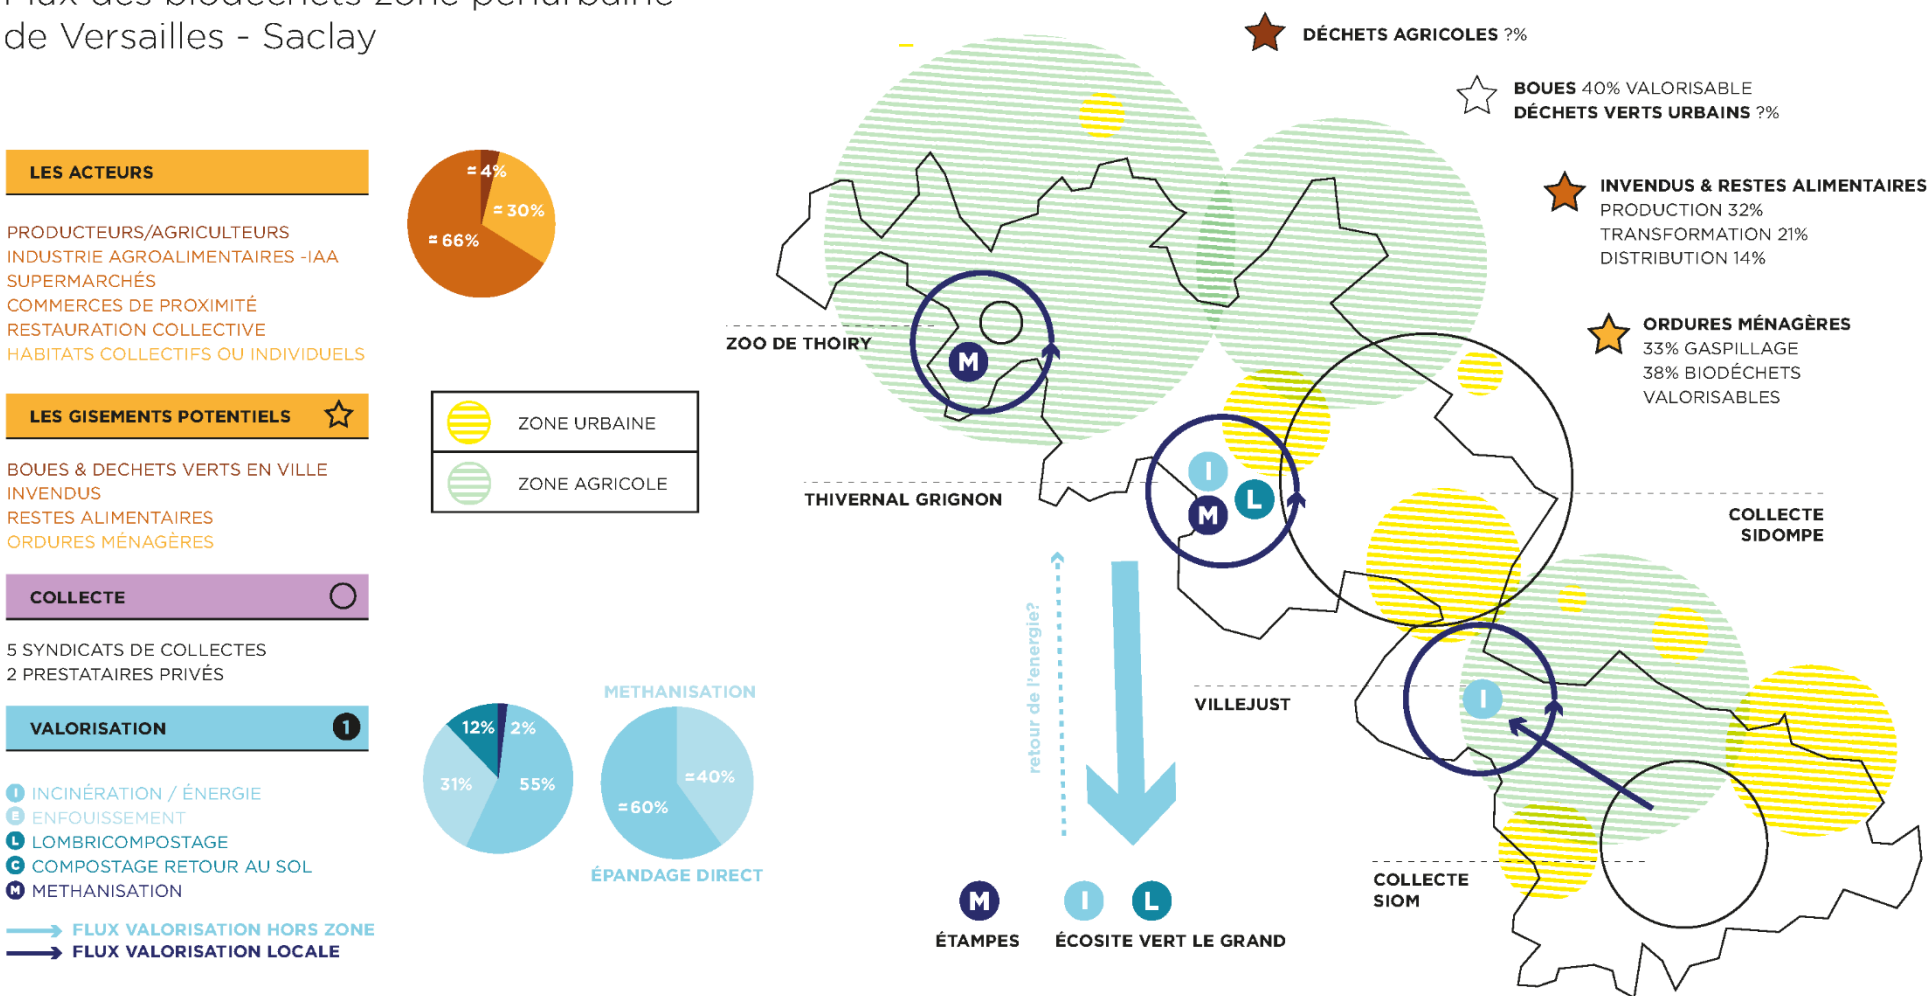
Flux des biodéchets zone périurbaine de Versailles - Saclay

LES ACTEURS

PRODUCTEURS/AGRICULTEURS
INDUSTRIE AGROALIMENTAIRES -IAA
SUPERMARCHÉS
COMMERCES DE PROXIMITÉ
RESTAURATION COLLECTIVE
HABITATS COLLECTIFS OU INDIVIDUELS

≈ 4%
≈ 30%
≈ 66%

LES GISEMENTS POTENTIELS

BOUES & DECHETS VERTS EN VILLE
INVENDUS
RESTES ALIMENTAIRES
ORDURES MÉNAGÈRES

ZONE URBAINE
ZONE AGRICOLE

COLLECTE

5 SYNDICATS DE COLLECTES
2 PRESTATAIRES PRIVÉS

VALORISATION

I INCINÉRATION / ÉNERGIE
E ENFOUISSEMENT
L LOMBRICOMPOSTAGE
C COMPOSTAGE RETOUR AU SOL
M METHANISATION

FLUX VALORISATION HORS ZONE
FLUX VALORISATION LOCALE

12%
2%
31%
55%

METHANISATION
≈40%
≈60%
ÉPANDAGE DIRECT

DÉCHETS AGRICOLES ?%

BOUES 40% VALORISABLE
DÉCHETS VERTS URBAINS ?%

INVENDUS & RESTES ALIMENTAIRES
PRODUCTION 32%
TRANSFORMATION 21%
DISTRIBUTION 14%

ORDURES MÉNAGÈRES
33% GASPILLAGE
38% BIODÉCHETS VALORISABLES

ZOO DE THOIRY
M
THIVERNAL GRIGNON
I
M
L
COLLECTE SIDOMPE
retour de l'energie?
VILLEJUST
I
COLLECTE SIOM

M
ÉTAMPES
I
L
ÉCOSITE VERT LE GRAND